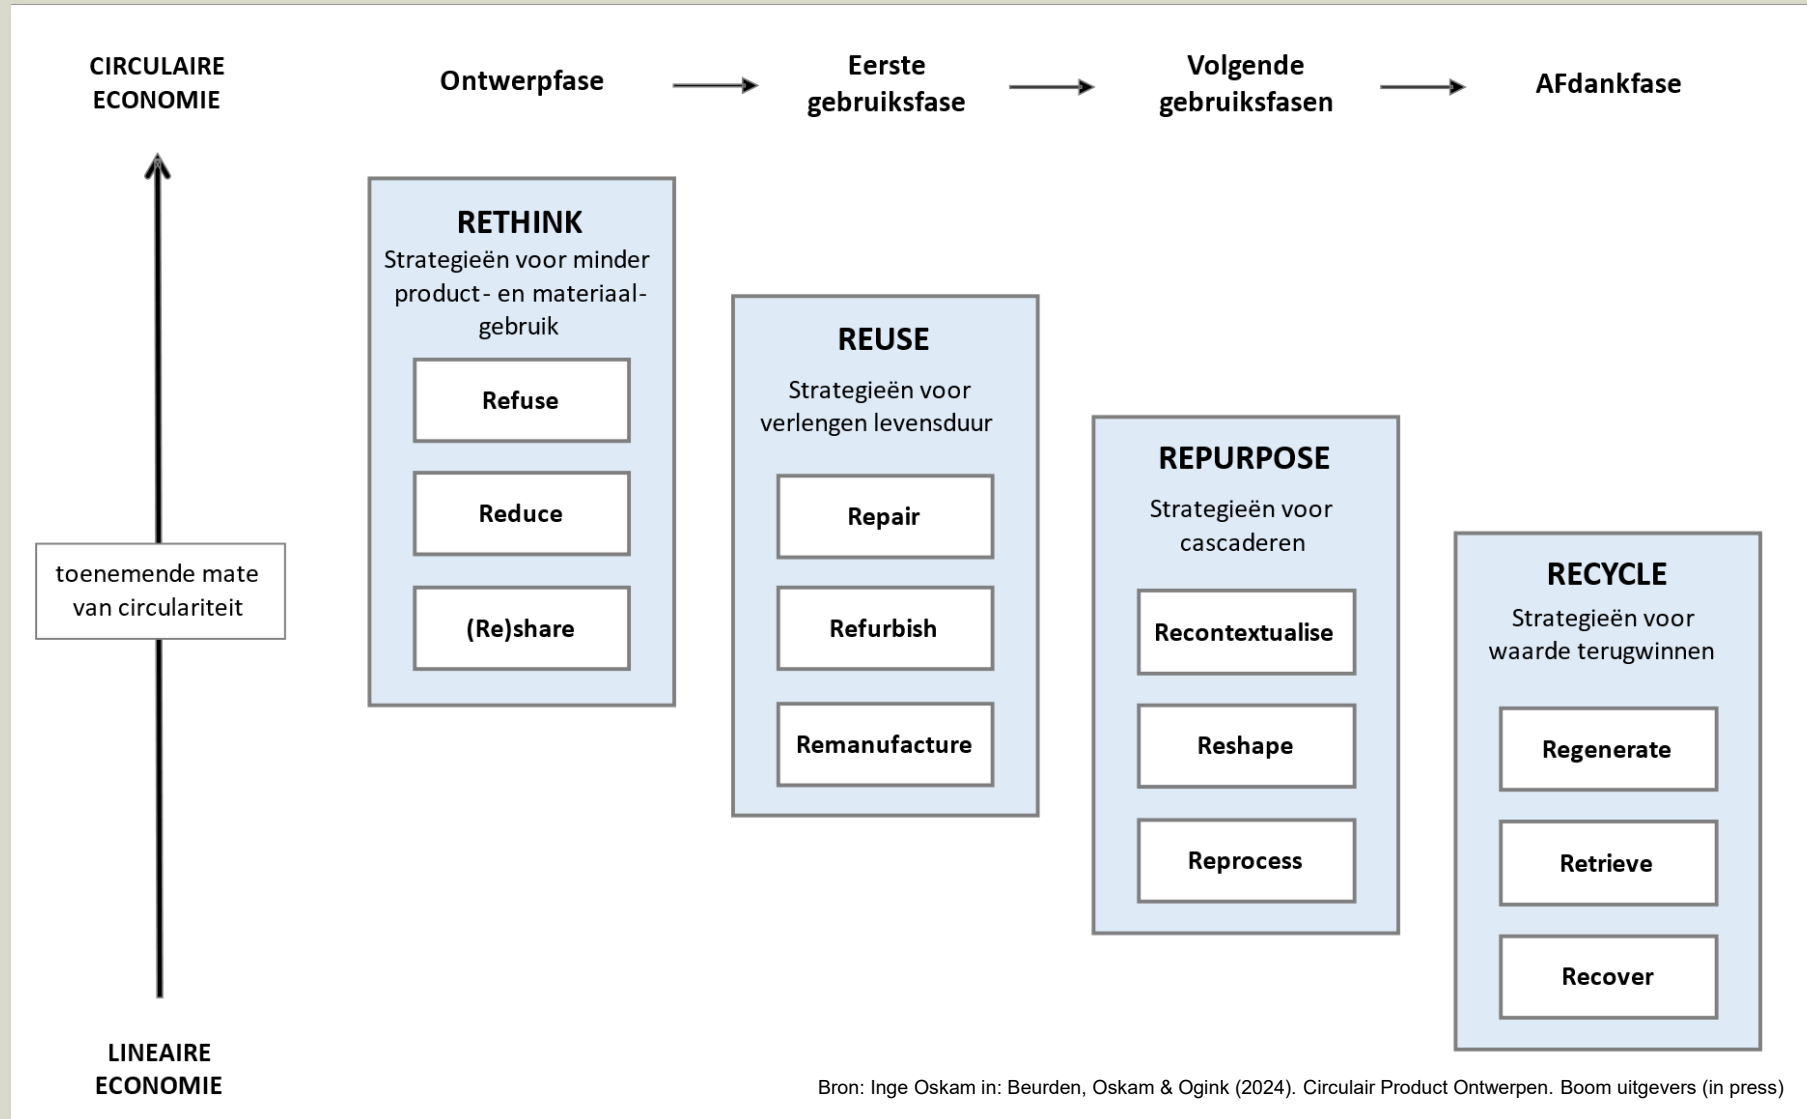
CIRCULAIRE ECONOMIE

Ontwerpfase → Eerste gebruiksfase → Volgende gebruiksfasen → AFdankfase

toenemende mate van circulariteit

LINEAIRE ECONOMIE

RETHINK
Strategieën voor minder product- en materiaalgebruik
Refuse
Reduce
(Re)share

REUSE
Strategieën voor verlengen levensduur
Repair
Refurbish
Remanufacture

REPURPOSE
Strategieën voor cascaderen
Recontextualise
Reshape
Reprocess

RECYCLE
Strategieën voor waarde terugwinnen
Regenerate
Retrieve
Recover

Bron: Inge Oskam in: Beurden, Oskam & Ogink (2024). Circulair Product Ontwerpen. Boom uitgevers (in press)